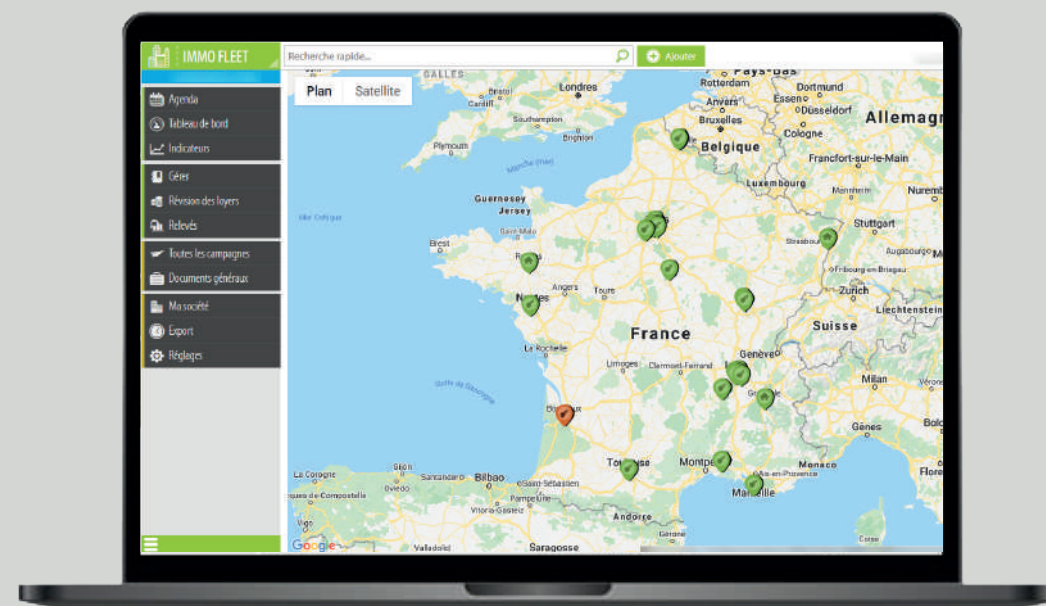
IMMO FLEET

Recherche rapide...

Ajouter

Agenda
Tableau de bord
Indicateurs

Gérer
Révision des loyers
Relevés

Toutes les campagnes
Documents généraux

Ma société
Export
Réglages

Plan
Satellite

GALLES
Londres
Bristol
Cardiff
Southampton
Brighton
Plymouth
Manche (mer)
Guernesey
Jersey
Saint-Malo
Brest
Rennes
Angers
Tours
Nantes
La Rochelle
Limoges
Clermont-Ferrand
Golfe de Gascogne
Bordeaux
Toulouse
Montpellier
Marseille
Aix-en-Provence
Monaco
Gênes
Milan
Genève
Suisse
Zurich
Liechtenstein
Fribourg-en-Brisgau
Strasbourg
Stuttgart
Augsbourg
Nuremberg
Francfort-sur-le-Main
Luxembourg
Belgique
Bruxelles
Anvers
Rotterdam
Pays-Bas
Dortmund
Essen
Düsseldorf
Cologne
Allemagne
France
Grenoble
Mer Celtique
La Corogne
Saint-Jacques-de-Compostelle
Oviedo
Gijón
Santander
Bilbao
Saint-Sébastien
Pampelune
Vitoria-Gasteiz
Andorre
Valladolid
Saragosse
Corse
Google